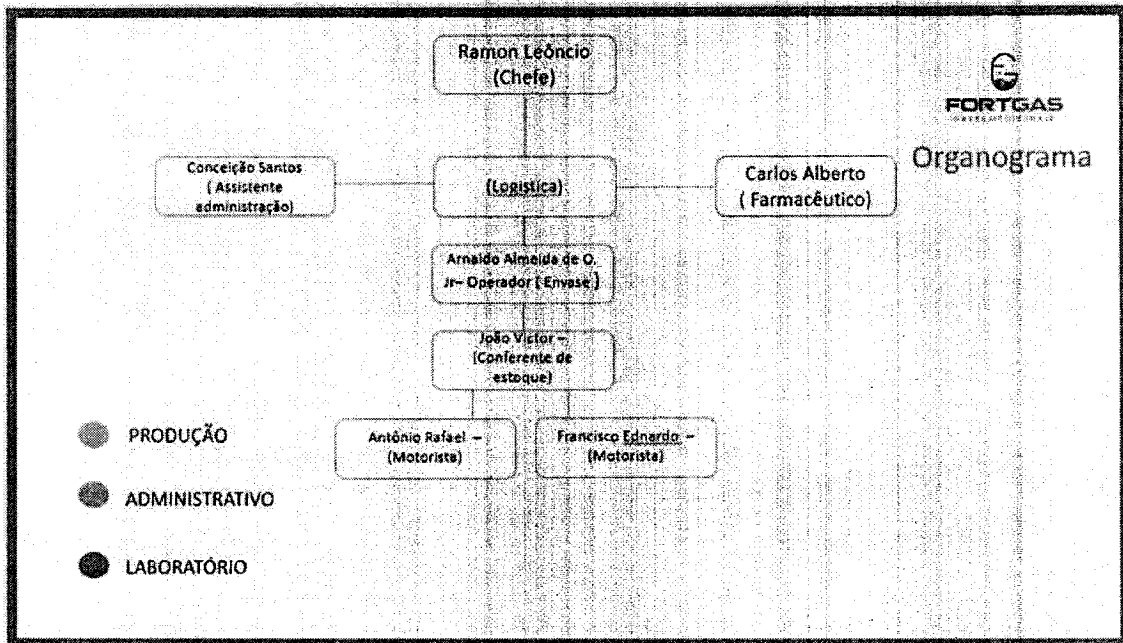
Ramon Leôncio (Chefe)

FORTGAS
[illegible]

Organograma

Conceição Santos ( Assistente administração)

(Logística)

Carlos Alberto ( Farmacêutico)

Arnaldo Almeida de O. Jr– Operador ( Envase )

João Victor – (Conferente de estoque)

Antônio Rafael – (Motorista)

Francisco Ednardo – (Motorista)

PRODUÇÃO

ADMINISTRATIVO

LABORATÓRIO